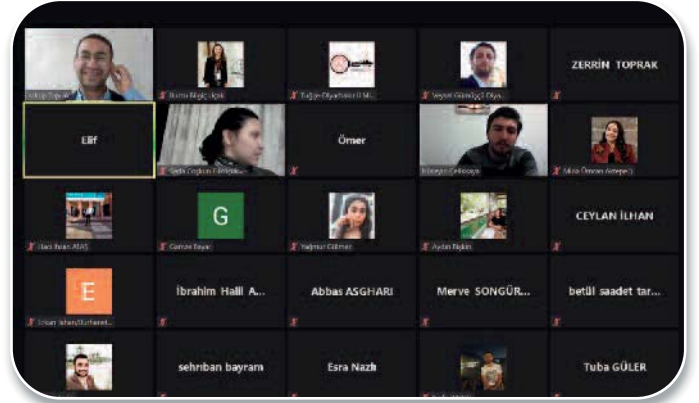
Lokup Toprak | Burcu Bilgiç Ilçok | Tuğçe Diyarbekir Il Mi... | Veysel Gündüz Diya... | ZERRİN TOPRAK

Elif | Seda Coşkun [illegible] | Ömer | Hüseyin Çelikkaya | Akile Özmen Ateşeci

Ilkel Ihsan ATAS | G | Gamze Bayar | Yağmur Gülmez | Aydan Bilgin | CEYLAN İLHAN

E | Erkan Ishan/Sürheset... | İbrahim Halil A... | Abbas ASGHARI | Merve SONGÜR... | betül saadet tar...

sehriban bayram | Esra Nazlı | Tuba GÜLER